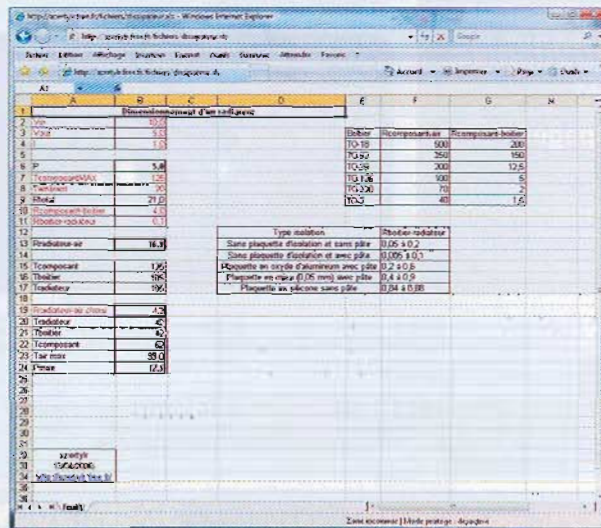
http://azertyk.free.fr/fichiers/dissipateur.xls - Windows Internet Explorer

http://azertyk.free.fr/fichiers/dissipateur.xls

Fichier Edition Affichage Favoris Outils ?

http://azertyk.free.fr/fichiers/dissipateur.xls

Accueil Imprimer Page Outils

A1

Dimensionnement d'un radiateur

| | A | B | C | D | E | F | G |
|---|---|---|---|---|---|---|---|
| 1 | Dimensionnement d'un radiateur | | | | | | |
| 2 | Vin | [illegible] | | | | | |
| 3 | Vout | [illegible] | | | Boitier | Rcomposant-air | Rcomposant-boitier |
| 4 | I | 1,0 | | | TO-18 | 500 | 200 |
| 5 | | | | | TO-92 | 250 | 150 |
| 6 | P | 5,8 | | | TO-39 | 200 | 12,5 |
| 7 | TcomposantMAX | 125 | | | TO-126 | 100 | 5 |
| 8 | Tambiant | 30 | | | TO-220 | 70 | 2 |
| 9 | Rtotal | 21,0 | | | TO-3 | 40 | 1,6 |
| 10 | Rcomposant-boitier | 4,0 | | | | | |
| 11 | Rboitier-radiateur | 0,1 | | | | | |
| 13 | Rradiateur-air | 16,3 | | Type isolation | | Rboitier-radiateur | |
| 14 | | | | Sans plaquette d'isolation et sans pâte | | 0,05 à 0,2 | |
| 15 | Tcomposant | 125 | | Sans plaquette d'isolation et avec pâte | | 0,005 à 0,1 | |
| 16 | Tboitier | 106 | | Plaquette en oxyde d'aluminium avec pâte | | 0,2 à 0,6 | |
| 17 | Tradiateur | 106 | | Plaquette en mica (0,05 mm) avec pâte | | 0,4 à 0,9 | |
| 18 | | | | Plaquette en silicone sans pâte | | 0,84 à 0,88 | |
| 19 | Rradiateur-air choisi | 4,2 | | | | | |
| 20 | Tradiateur | 45 | | | | | |
| 21 | Tboitier | 42 | | | | | |
| 22 | Tcomposant | 62 | | | | | |
| 23 | Tair max | 55,0 | | | | | |
| 24 | Pmax | 17,3 | | | | | |

azertyk
17/04/2006
http://azertyk.free.fr/

Feuil1

Zone inconnue | Mode protégé : désactivé